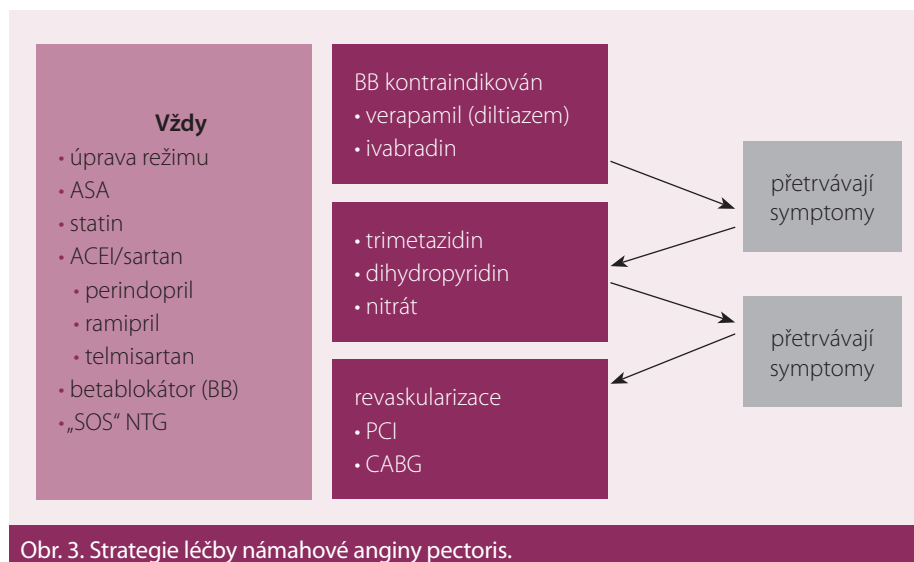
**Vždy**
- úprava režimu
- ASA
- statin
- ACEI/sartan
  - perindopril
  - ramipril
  - telmisartan
- betablokátor (BB)
- „SOS" NTG

BB kontraindikován
- verapamil (diltiazem)
- ivabradin

přetrvávají symptomy

- trimetazidin
- dihydropyridin
- nitrát

přetrvávají symptomy

revaskularizace
- PCI
- CABG

Obr. 3. Strategie léčby námahové anginy pectoris.